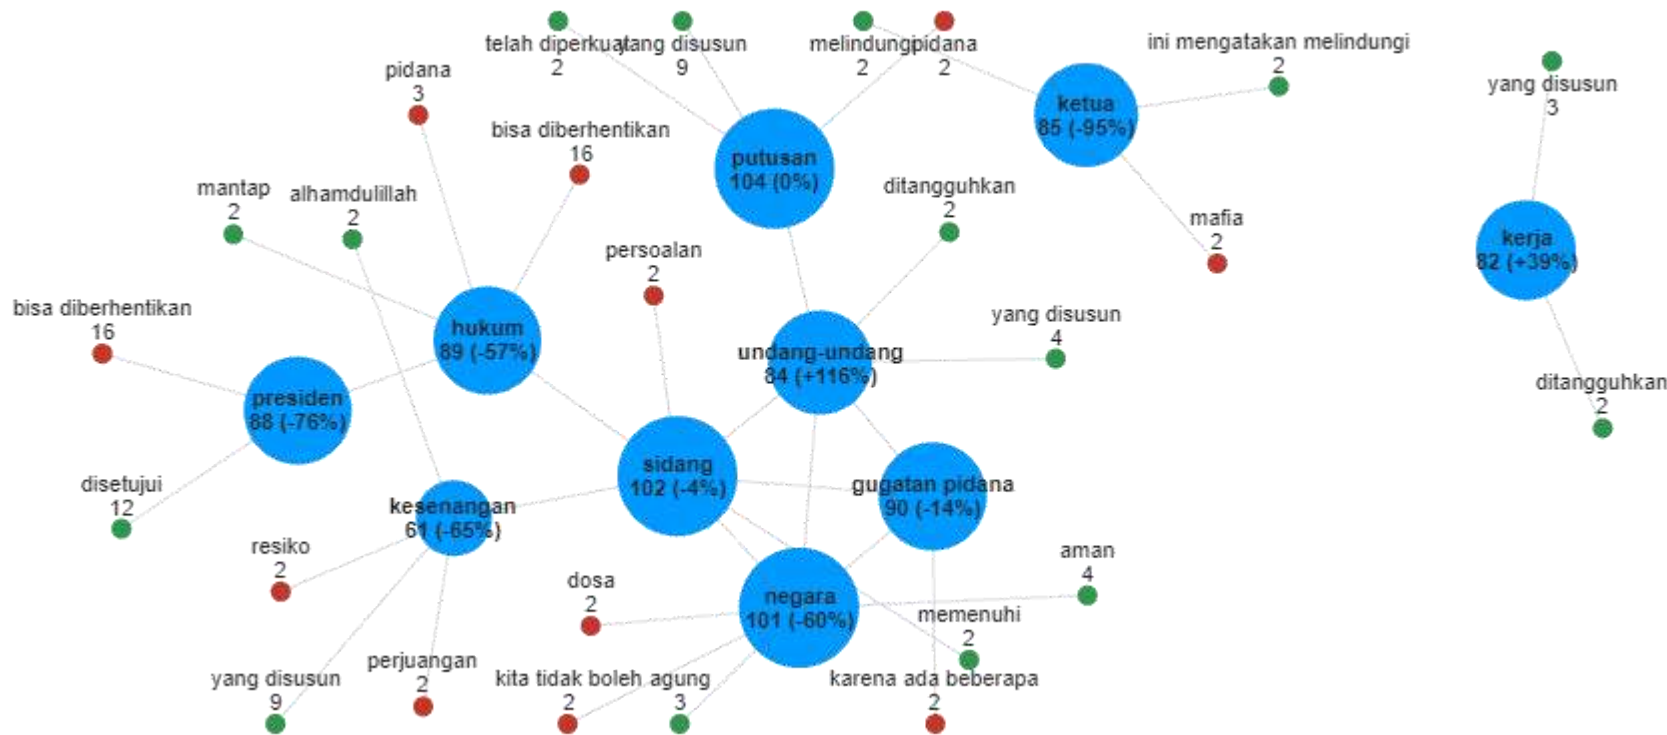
telah diperkuat
2
yang disusun
9
melindungi
2
pidana
2
ini mengatakan melindungi
2
yang disusun
3
pidana
3
bisa diberhentikan
16
putusan
104 (0%)
ketua
85 (-95%)
mantap
2
alhamdulillah
2
ditangguhkan
2
mafia
2
kerja
82 (+39%)
persoalan
2
bisa diberhentikan
16
hukum
89 (-57%)
yang disusun
4
undang-undang
84 (+116%)
presiden
88 (-76%)
ditangguhkan
2
disetujui
12
sidang
102 (-4%)
gugatan pidana
90 (-14%)
kesenangan
61 (-65%)
resiko
2
aman
4
dosa
2
negara
101 (-60%)
memenuhi
2
yang disusun
9
perjuangan
2
kita tidak boleh
2
agung
3
karena ada beberapa
2